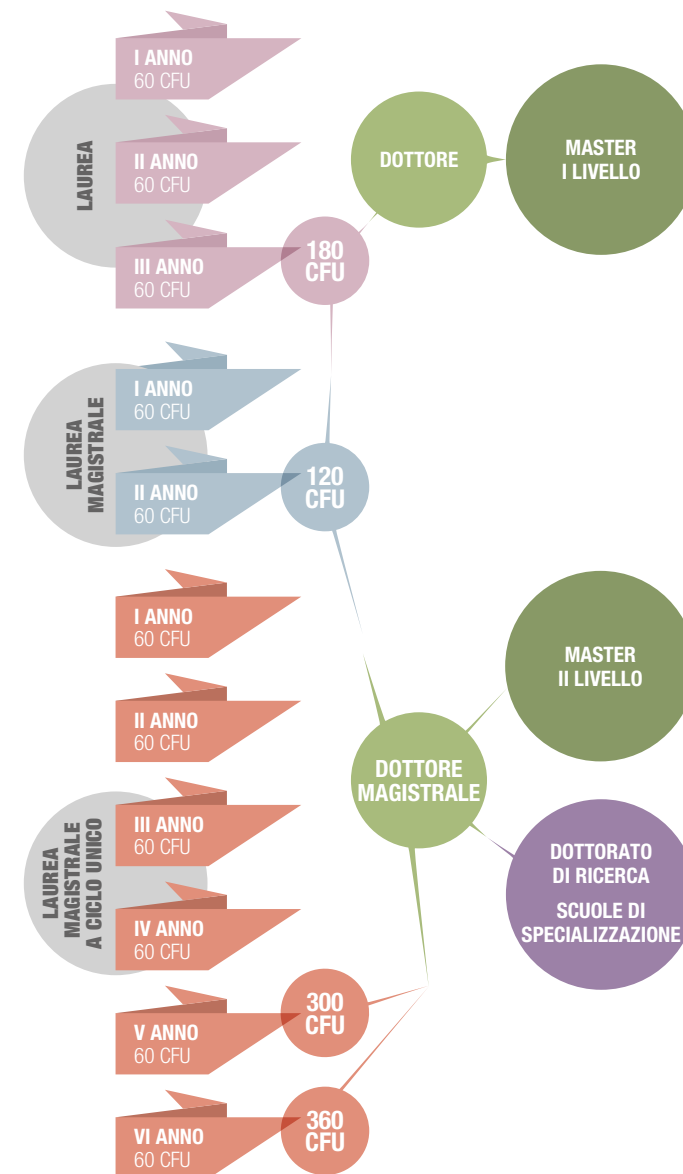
LAUREA

I ANNO
60 CFU

II ANNO
60 CFU

III ANNO
60 CFU

180
CFU

DOTTORE

MASTER
I LIVELLO

LAUREA
MAGISTRALE

I ANNO
60 CFU

II ANNO
60 CFU

120
CFU

I ANNO
60 CFU

II ANNO
60 CFU

LAUREA
MAGISTRALE
A CICLO UNICO

III ANNO
60 CFU

IV ANNO
60 CFU

V ANNO
60 CFU

300
CFU

VI ANNO
60 CFU

360
CFU

MASTER
II LIVELLO

DOTTORE
MAGISTRALE

DOTTORATO
DI RICERCA

SCUOLE DI
SPECIALIZZAZIONE